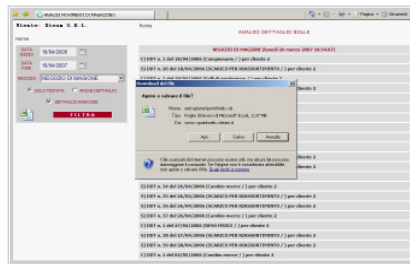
ANALISI MOVIMENTI DI MAGAZZINO

Pagina • Strumenti •

Sinnie. Sinna S.R.L.

Home

ANALISI DETTAGLIO BOLLE

DATA INIZIO 10/04/2006

DATA FINE 10/04/2007

NEGOZIO DI MAGAZZINO

SOLO TESTATA

RICHE DETTAGLIO

DETTAGLI E RIEPILOGO

FILTRA

NEGOZIO DI MAGAZZINO (lunedì 26 marzo 2007 10:56:07)

C/DDT n. 1 del 10/04/2006 (Campionario / ) per cliente 2

C/DDT n. 2 del 10/04/2006 (SCARICO PER RIASSORTIMENTO / ) per cliente 2

C/DDT n. 3 del 10/04/2006 (Rifiuti prodotti ...) per cliente 2

Download di file

Aprire o salvare il file?

Nome: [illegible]

Tipo: Foglio di lavoro di Microsoft Excel, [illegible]

Da: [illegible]

Apri

Salva

Annulla

I file scaricati da Internet possono essere utili, ma alcuni file possono danneggiare il computer. Se l'origine non è considerata attendibile, non aprire o salvare il file. Quali rischi si corrono?

C/DDT n. 33 del 26/04/2006 (Cambio merce / ) per cliente 2

C/DDT n. 34 del 26/04/2006 (SCARICO PER RIASSORTIMENTO / ) per cliente 2

C/DDT n. 35 del 26/04/2006 (SCARICO PER RIASSORTIMENTO / ) per cliente 2

C/DDT n. 36 del 26/04/2006 (Cambio merce / ) per cliente 2

C/DDT n. 37 del 26/04/2006 (Cambio merce / ) per cliente 2

C/DDT n. 1 del 03/05/2006 (RESO PEZZI / ) per cliente 2

C/DDT n. 38 del 26/04/2006 (SCARICO PER RIASSORTIMENTO / ) per cliente 2

C/DDT n. 39 del 26/04/2006 (SCARICO PER RIASSORTIMENTO / ) per cliente 2

C/DDT n. 40 del 26/04/2006 (Cambio merce / ) per cliente 2

C/DDT n. 1 del 03/05/2006 (Cambio merce / ) per cliente 2